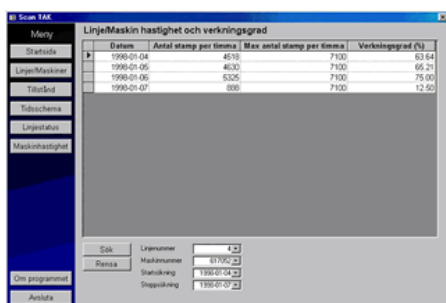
Scan TAK

Meny

Startsida

Linjer/Maskiner

Tillstånd

Tidsschema

Linjestatus

Maskinhastighet

Om programmet

Avsluta

Linje/Maskin hastighet och verkningsgrad

| | Datum | Antal stamp per timma | Max antal stamp per timma | Verkningsgrad (%) |
|---|---|---|---|---|
| ▶ | 1998-01-04 | 4518 | 7100 | 63.64 |
| | 1998-01-05 | 4630 | 7100 | 65.21 |
| | 1998-01-06 | 5325 | 7100 | 75.00 |
| | 1998-01-07 | 888 | 7100 | 12.50 |

Sök

Rensa

Linjenummer 4

Maskinnummer 617052

Startsökning 1998-01-04

Stoppsökning 1998-01-07